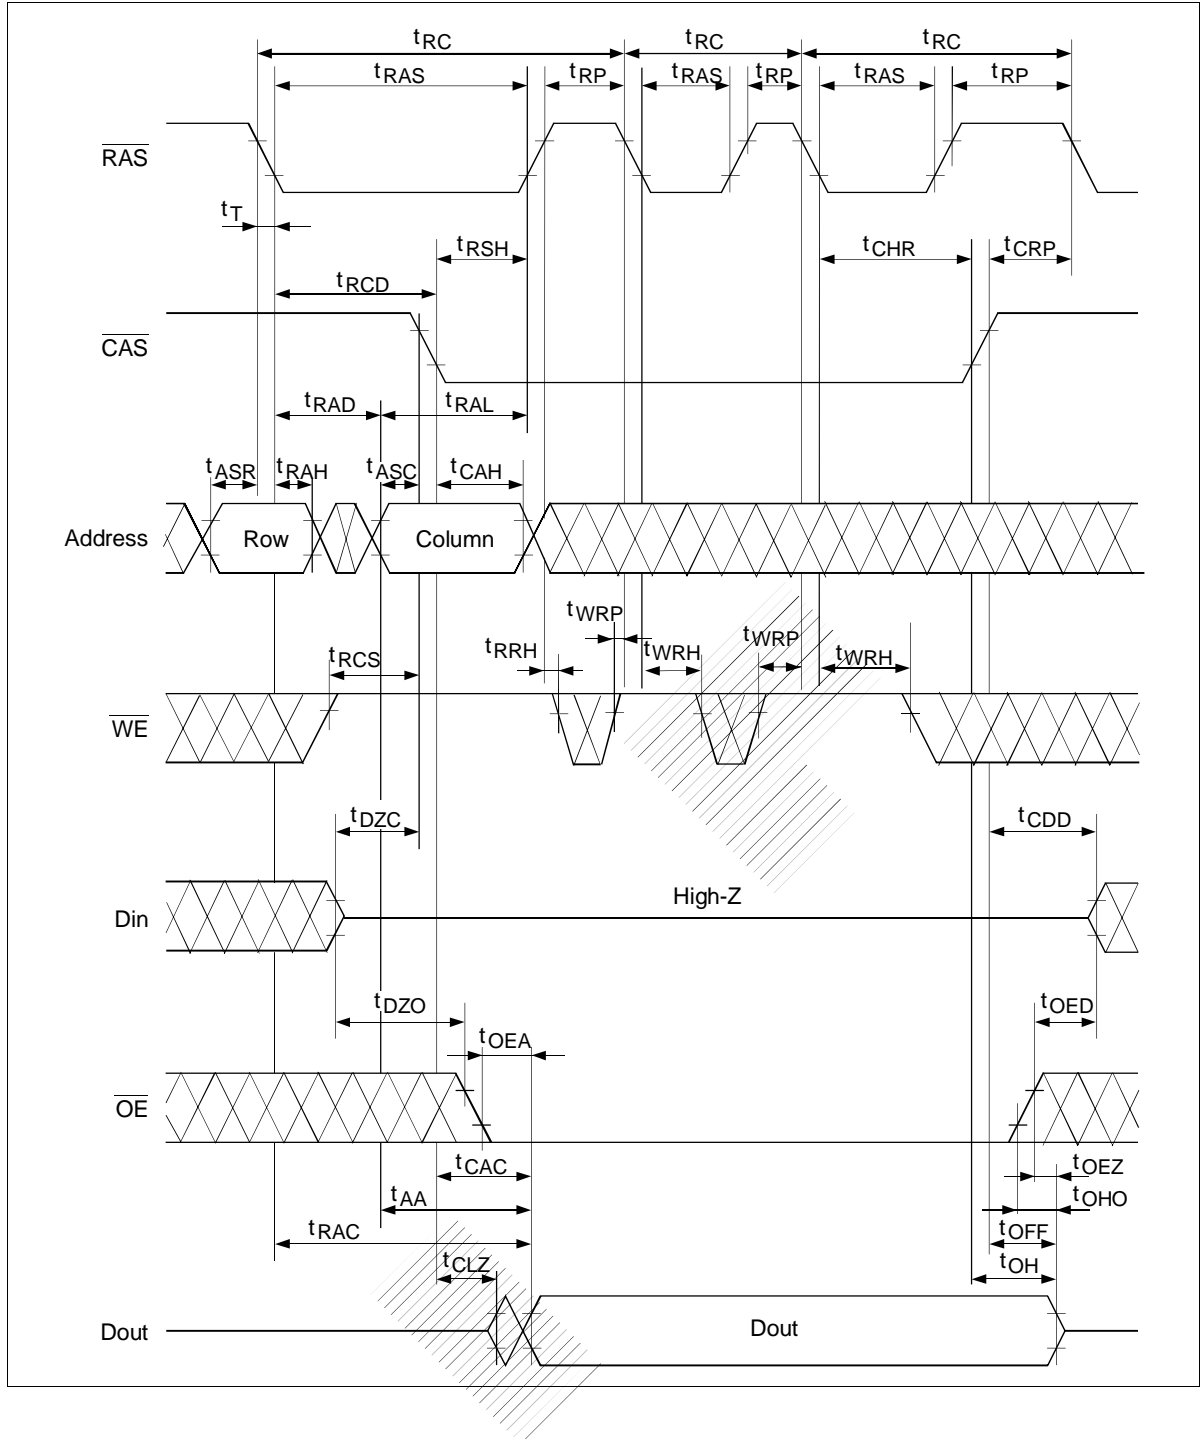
$t_{RC}$ $t_{RC}$ $t_{RC}$
$t_{RAS}$ $t_{RP}$ $t_{RAS}$ $t_{RP}$ $t_{RAS}$ $t_{RP}$

$\overline{RAS}$

$t_T$

$t_{RSH}$ $t_{CHR}$ $t_{CRP}$

$t_{RCD}$

$\overline{CAS}$

$t_{RAD}$ $t_{RAL}$

$t_{ASR}$ $t_{RAH}$ $t_{ASC}$ $t_{CAH}$

Address Row Column

$t_{WRP}$
$t_{RRH}$ $t_{WRH}$ $t_{WRP}$ $t_{WRH}$
$t_{RCS}$

$\overline{WE}$

$t_{DZC}$ $t_{CDD}$

Din High-Z

$t_{DZO}$ $t_{OED}$
$t_{OEA}$

$\overline{OE}$

$t_{CAC}$ $t_{OEZ}$
$t_{AA}$ $t_{OHO}$
$t_{RAC}$ $t_{OFF}$
$t_{CLZ}$ $t_{OH}$

Dout Dout